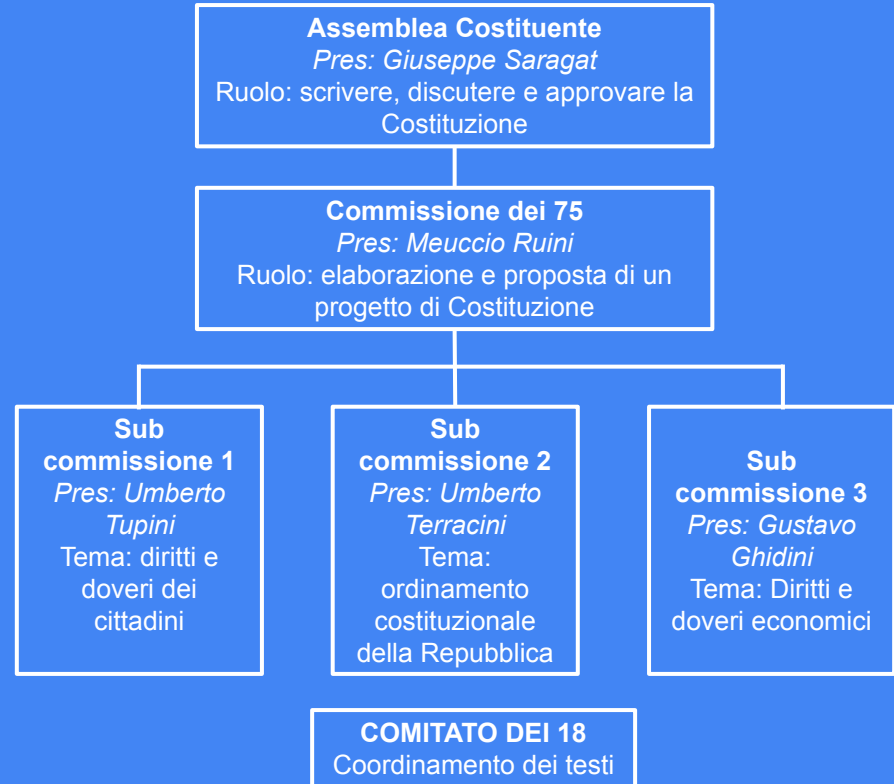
**Assemblea Costituente**
*Pres: Giuseppe Saragat*
Ruolo: scrivere, discutere e approvare la Costituzione

**Commissione dei 75**
*Pres: Meuccio Ruini*
Ruolo: elaborazione e proposta di un progetto di Costituzione

**Sub commissione 1**
*Pres: Umberto Tupini*
Tema: diritti e doveri dei cittadini

**Sub commissione 2**
*Pres: Umberto Terracini*
Tema: ordinamento costituzionale della Repubblica

**Sub commissione 3**
*Pres: Gustavo Ghidini*
Tema: Diritti e doveri economici

**COMITATO DEI 18**
Coordinamento dei testi